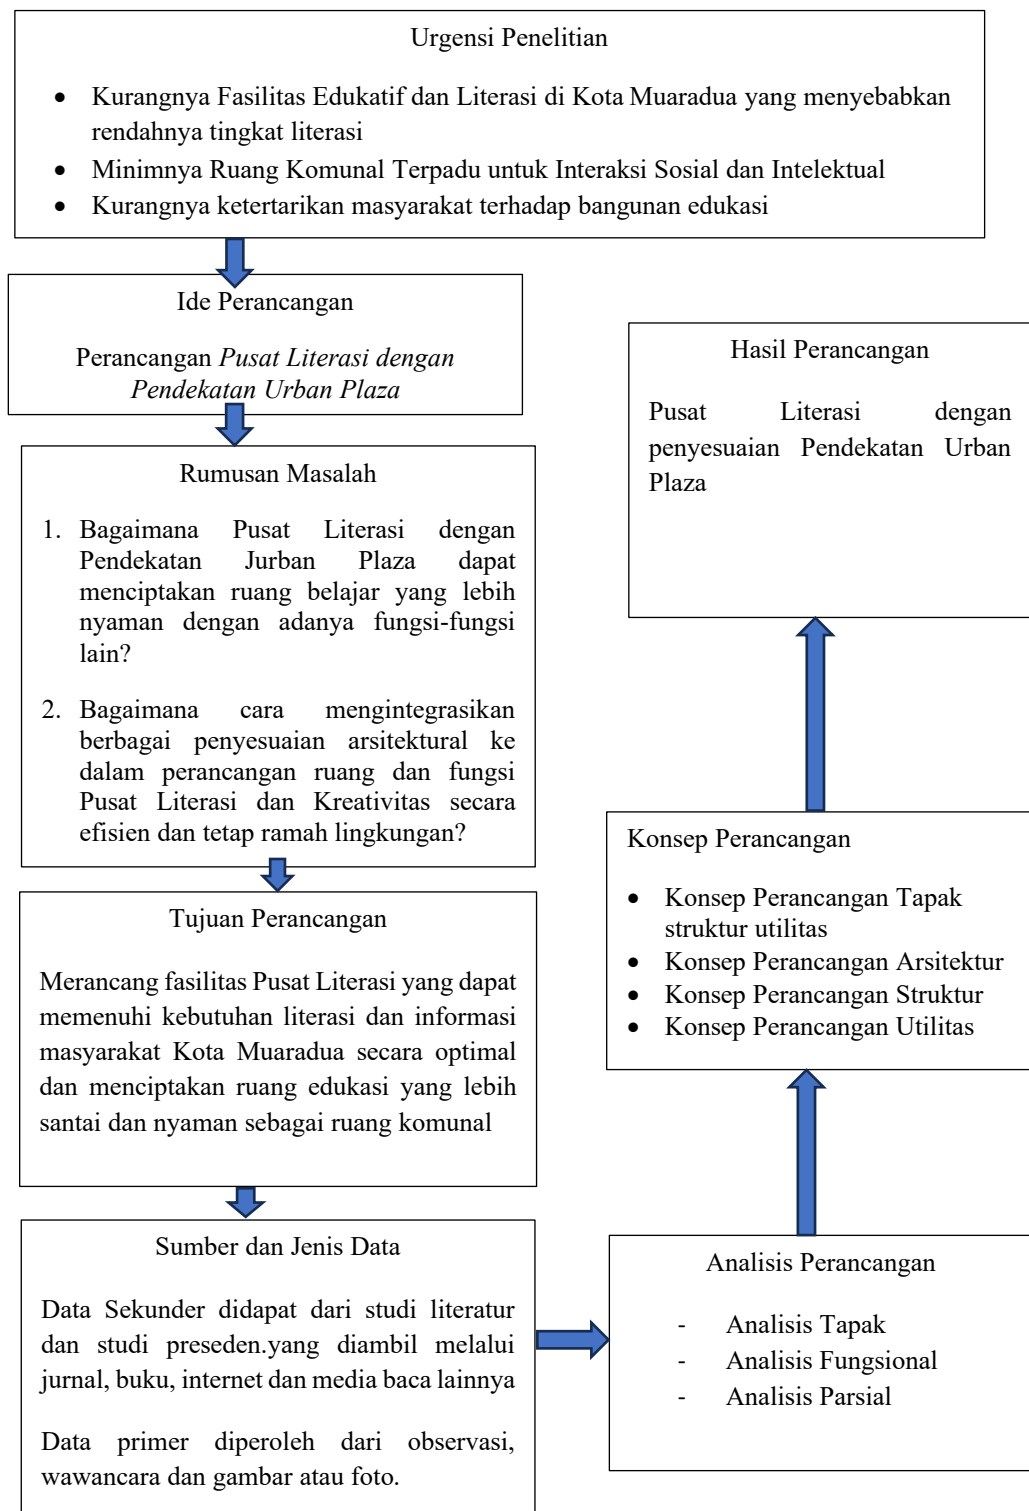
Urgensi Penelitian

- Kurangnya Fasilitas Edukatif dan Literasi di Kota Muaradua yang menyebabkan rendahnya tingkat literasi
- Minimnya Ruang Komunal Terpadu untuk Interaksi Sosial dan Intelektual
- Kurangnya ketertarikan masyarakat terhadap bangunan edukasi

Ide Perancangan

Perancangan *Pusat Literasi dengan Pendekatan Urban Plaza*

Rumusan Masalah

1. Bagaimana Pusat Literasi dengan Pendekatan Jurban Plaza dapat menciptakan ruang belajar yang lebih nyaman dengan adanya fungsi-fungsi lain?

2. Bagaimana cara mengintegrasikan berbagai penyesuaian arsitektural ke dalam perancangan ruang dan fungsi Pusat Literasi dan Kreativitas secara efisien dan tetap ramah lingkungan?

Tujuan Perancangan

Merancang fasilitas Pusat Literasi yang dapat memenuhi kebutuhan literasi dan informasi masyarakat Kota Muaradua secara optimal dan menciptakan ruang edukasi yang lebih santai dan nyaman sebagai ruang komunal

Sumber dan Jenis Data

Data Sekunder didapat dari studi literatur dan studi preseden.yang diambil melalui jurnal, buku, internet dan media baca lainnya

Data primer diperoleh dari observasi, wawancara dan gambar atau foto.

Analisis Perancangan

- Analisis Tapak
- Analisis Fungsional
- Analisis Parsial

Konsep Perancangan

- Konsep Perancangan Tapak struktur utilitas
- Konsep Perancangan Arsitektur
- Konsep Perancangan Struktur
- Konsep Perancangan Utilitas

Hasil Perancangan

Pusat Literasi dengan penyesuaian Pendekatan Urban Plaza